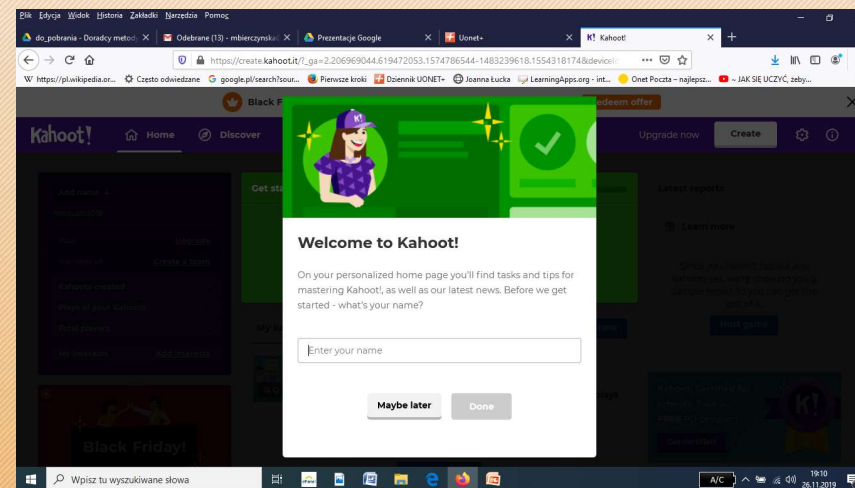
Plik Edycja Widok Historia Zakładki Narzędzia Pomoc

do_pobrania - Doradcy metod | Odebrane (13) - mbierczynska | Prezentacje Google | Uonet+ | Kahoot!

https://create.kahoot.it/?_ga=2.206969044.619472053.1574786544-1483239618.1554318174&deviceId

https://pl.wikipedia.or... Często odwiedzane google.pl/search?sour... Pierwsze kroki Dziennik UONET+ Joanna Łucka LearningApps.org - int... Onet Poczta – najlepsz... ~ JAK SIĘ UCZYĆ, żeby...

Black F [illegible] Redeem offer

Kahoot! Home Discover Upgrade now Create

Get sta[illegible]

Latest reports

Learn more

Black Friday!

Welcome to Kahoot!

On your personalized home page you'll find tasks and tips for mastering Kahoot!, as well as our latest news. Before we get started - what's your name?

Enter your name

Maybe later Done

Wpisz tu wyszukiwane słowa

19:10 26.11.2019